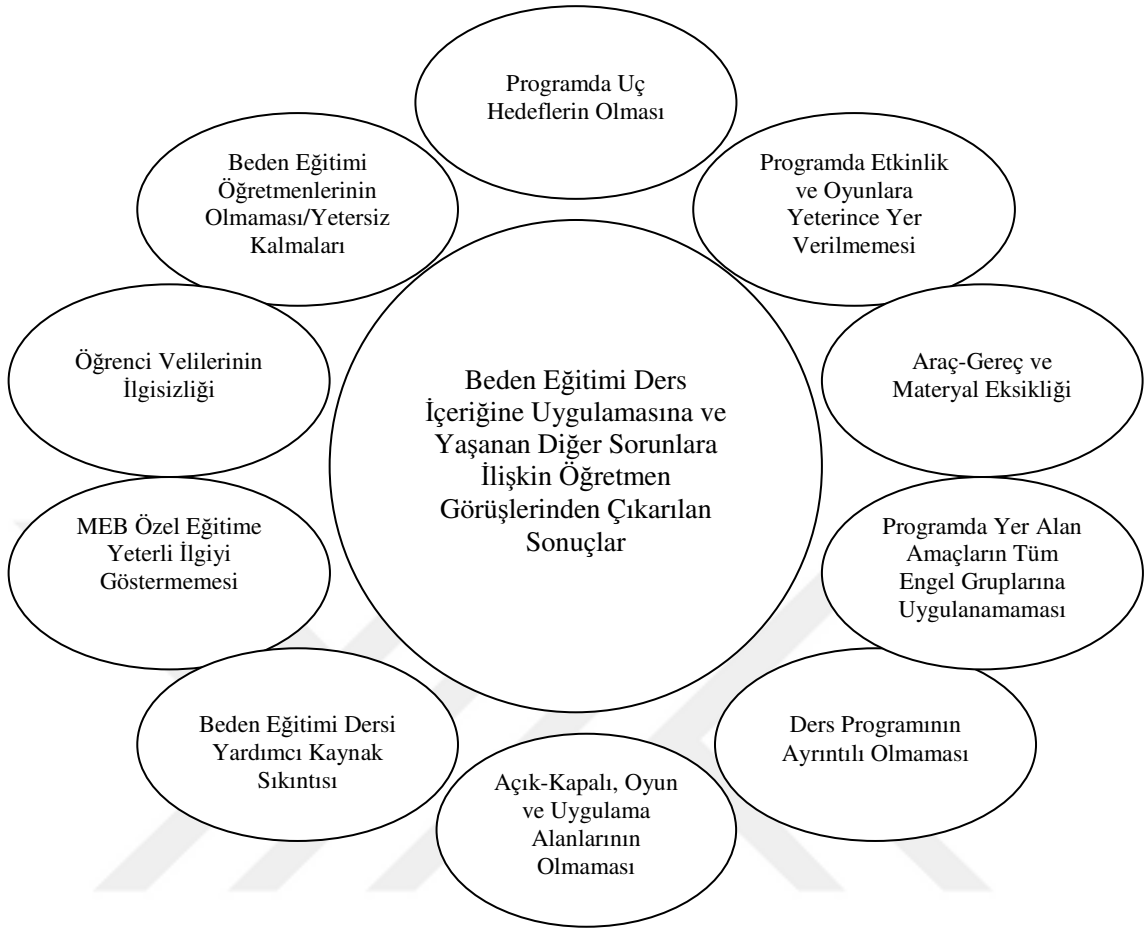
Beden Eğitimi Ders İçeriğine Uygulamasına ve Yaşanan Diğer Sorunlara İlişkin Öğretmen Görüşlerinden Çıkarılan Sonuçlar

Programda Uç Hedeflerin Olması

Programda Etkinlik ve Oyunlara Yeterince Yer Verilmemesi

Araç-Gereç ve Materyal Eksikliği

Programda Yer Alan Amaçların Tüm Engel Gruplarına Uygulanamaması

Ders Programının Ayrıntılı Olmaması

Açık-Kapalı, Oyun ve Uygulama Alanlarının Olmaması

Beden Eğitimi Dersi Yardımcı Kaynak Sıkıntısı

MEB Özel Eğitime Yeterli İlgiyi Göstermemesi

Öğrenci Velilerinin İlgisizliği

Beden Eğitimi Öğretmenlerinin Olmaması/Yetersiz Kalmaları